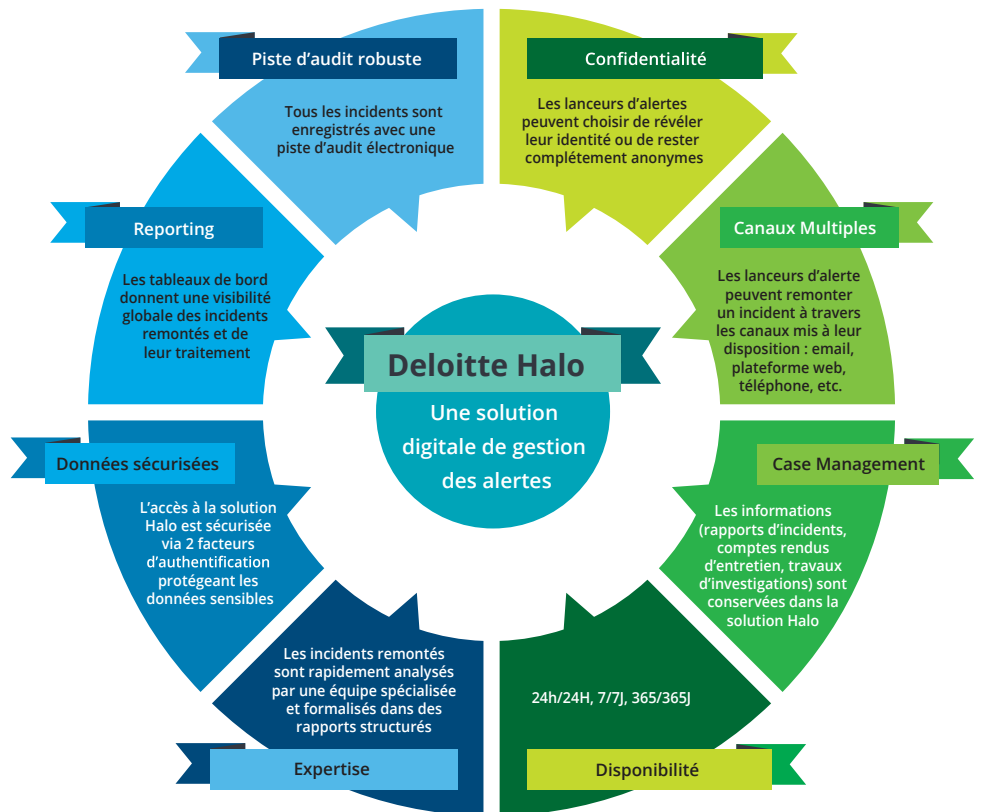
Deloitte Halo

Une solution digitale de gestion des alertes

Piste d'audit robuste

Tous les incidents sont enregistrés avec une piste d'audit électronique

Confidentialité

Les lanceurs d'alertes peuvent choisir de révéler leur identité ou de rester complétement anonymes

Canaux Multiples

Les lanceurs d'alerte peuvent remonter un incident à travers les canaux mis à leur disposition : email, plateforme web, téléphone, etc.

Case Management

Les informations (rapports d'incidents, comptes rendus d'entretien, travaux d'investigations) sont conservées dans la solution Halo

24h/24H, 7/7J, 365/365J

Disponibilité

Les incidents remontés sont rapidement analysés par une équipe spécialisée et formalisés dans des rapports structurés

Expertise

Données sécurisées

L'accès à la solution Halo est sécurisée via 2 facteurs d'authentification protégeant les données sensibles

Reporting

Les tableaux de bord donnent une visibilité globale des incidents remontés et de leur traitement